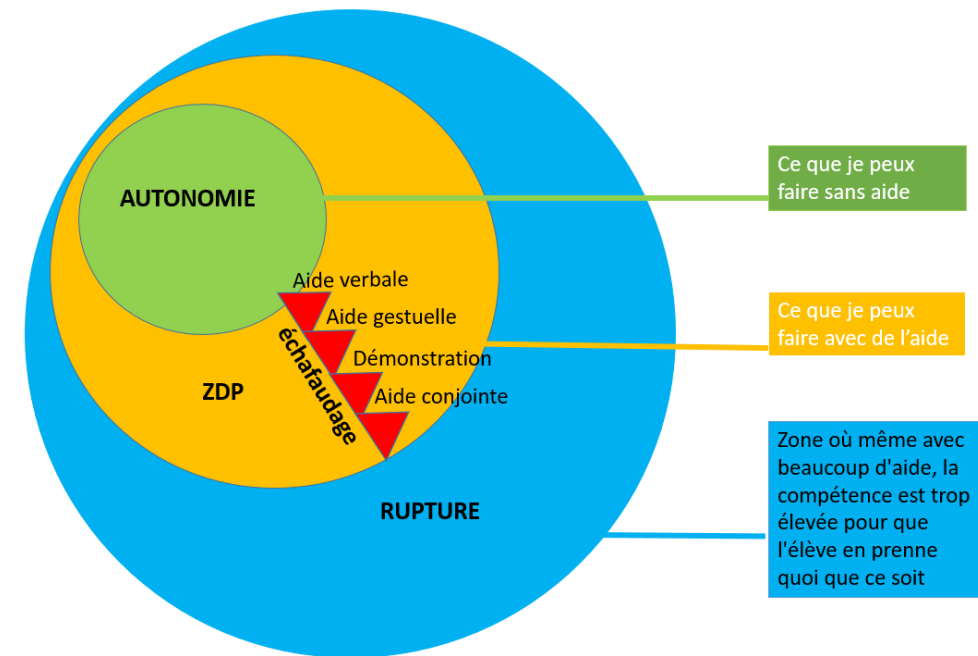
AUTONOMIE

Aide verbale

Aide gestuelle

Démonstration

Aide conjointe

échafaudage

ZDP

RUPTURE

Ce que je peux faire sans aide

Ce que je peux faire avec de l'aide

Zone où même avec beaucoup d'aide, la compétence est trop élevée pour que l'élève en prenne quoi que ce soit